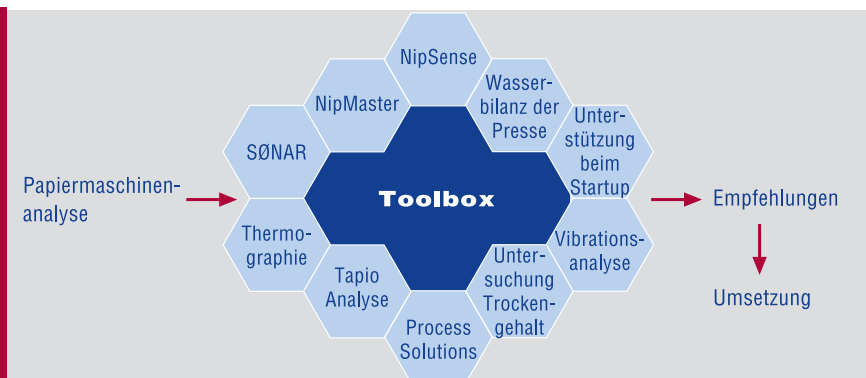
Papiermaschinenanalyse

NipSense

NipMaster

Wasserbilanz der Presse

SØNAR

Unterstützung beim Startup

Toolbox

Thermographie

Vibrationsanalyse

Tapio Analyse

Untersuchung Trockengehalt

Process Solutions

Empfehlungen

Umsetzung